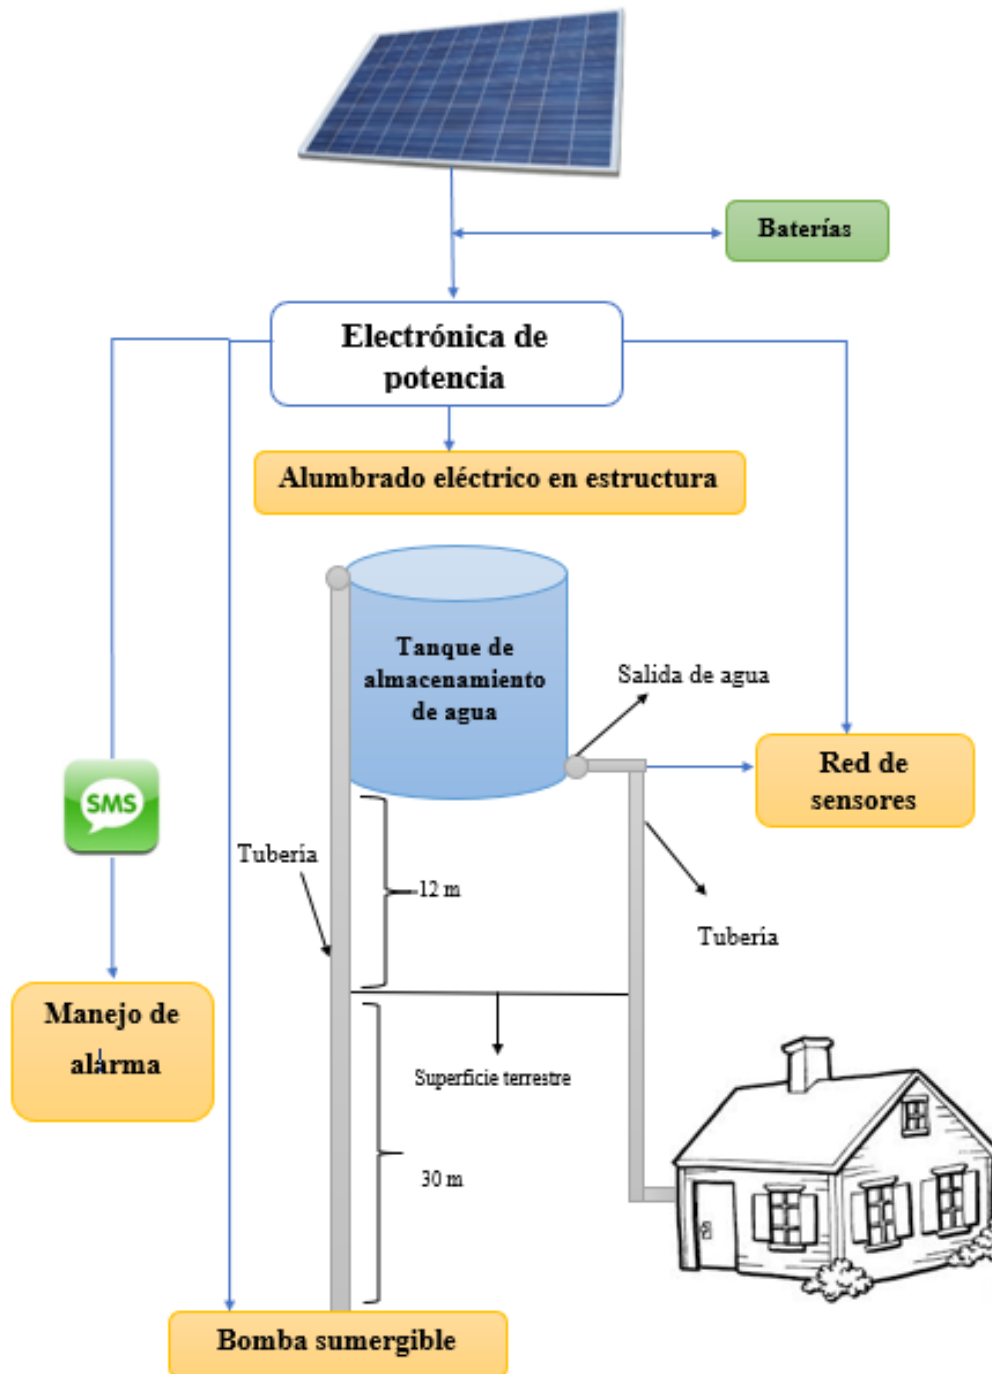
Baterías

Electrónica de potencia

Alumbrado eléctrico en estructura

Tanque de almacenamiento de agua

Salida de agua

Red de sensores

SMS

Tubería

12 m

Tubería

Manejo de alarma

Superficie terrestre

30 m

Bomba sumergible